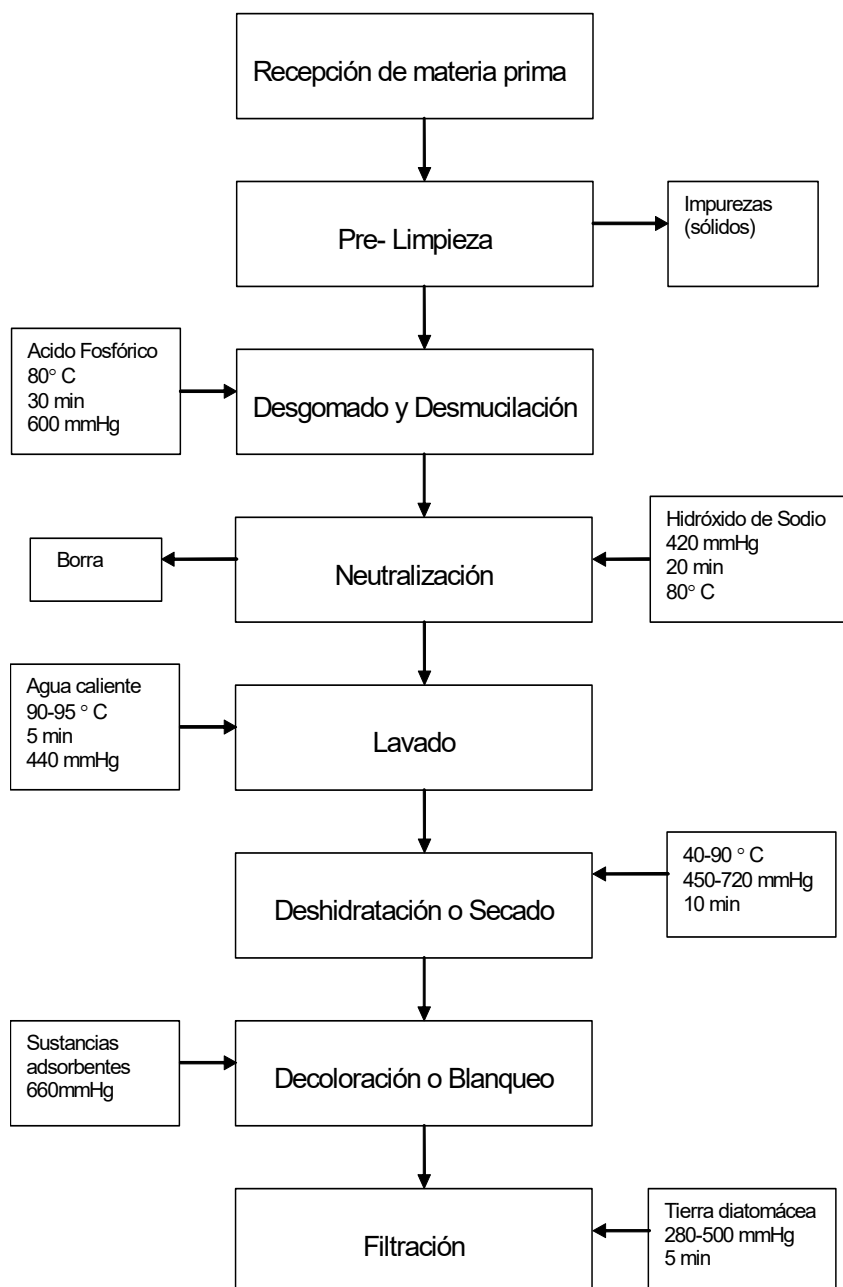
Recepción de materia prima

Pre- Limpieza

Impurezas (sólidos)

Acido Fosfórico
80° C
30 min
600 mmHg

Desgomado y Desmucilación

Borra

Neutralización

Hidróxido de Sodio
420 mmHg
20 min
80° C

Agua caliente
90-95 ° C
5 min
440 mmHg

Lavado

Deshidratación o Secado

40-90 ° C
450-720 mmHg
10 min

Sustancias adsorbentes
660mmHg

Decoloración o Blanqueo

Filtración

Tierra diatomácea
280-500 mmHg
5 min